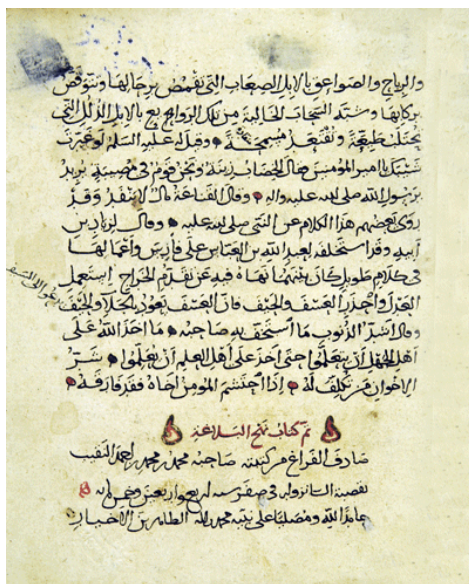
والرياح والصواعق الا بل الصعاب التي تقمص برحالها وتوقص بركابها وسد التجاب الخالية من كل البواطح بالابل الذلل التي تحتك طبيعة وتقنعد مسمحة • وقال عليه السلم لو عبرت شيئا ك امير المومنين قال الخضاب زينة ونحن قوم في مصيبة يريد برسول الله صلى الله عليه واله • وقال القناعة مال لا ينفد وقد روى بعضهم هذا الكلام عن النبي صلى الله عليه • وقال لزياد بن ابيه وقد استخلفه لعبد الله بن العباس على فارس واعمالها في كلام طويل كان بينهما نهاه فيه عن تقدم الخراج استعمل العدل واحذر العسف والحيف فان العسف يعود بالجلا والحيف يدعو الى السيف • وقال اشد الذنوب ما استخف به صاحبه • ما اخذ الله على اهل الجهل ان يتعلموا حتى اخذ على اهل العلم ان يعلموا • شر الاخوان من تكلف له • اذا احتشم المومن اخاه فقد فارقه •

تم كتاب نهج البلاغة

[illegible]

صادف الفراغ من كتبته صاحبه محمد بن محمد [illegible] النقيب

لقضية الثالث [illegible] في صفر سنة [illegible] حامدا لله ومصليا على نبيه محمد واله الطاهرين الاخيار

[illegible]